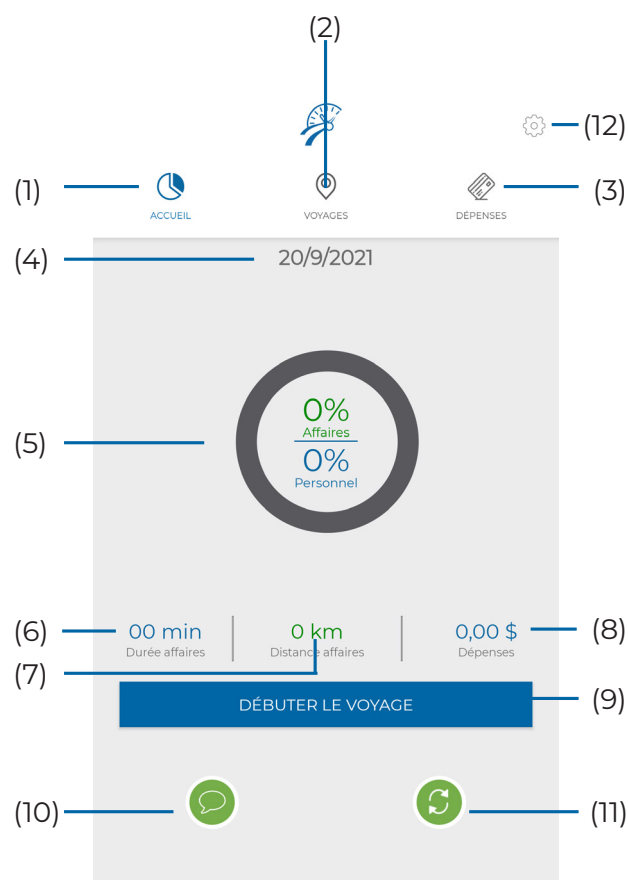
(2)

(12)

(1) ACCUEIL

VOYAGES

DÉPENSES (3)

(4) 20/9/2021

(5)

0%
Affaires
0%
Personnel

(6) 00 min
Durée affaires

0 km
Distance affaires

0,00 $ (8)
Dépenses

(7)

DÉBUTER LE VOYAGE (9)

(10)

(11)